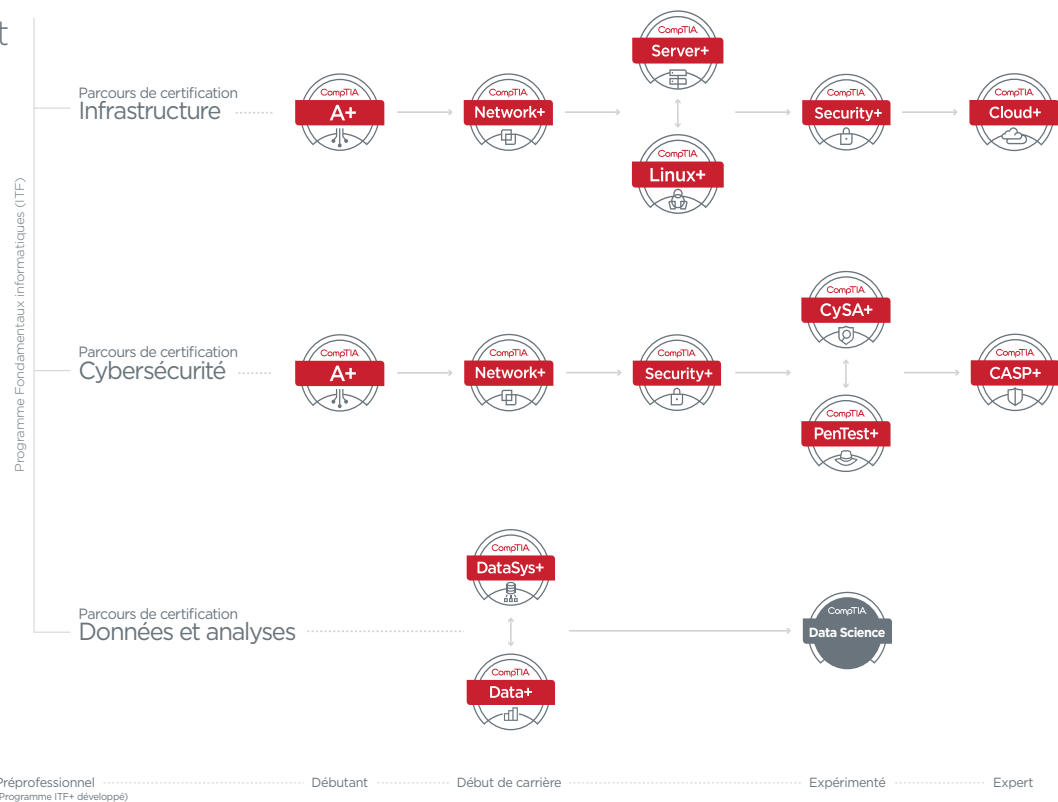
t

Programme Fondamentaux informatiques (ITF)

Parcours de certification
Infrastructure

CompTIA
A+

CompTIA
Network+

CompTIA
Server+

CompTIA
Linux+

CompTIA
Security+

CompTIA
Cloud+

Parcours de certification
Cybersécurité

CompTIA
A+

CompTIA
Network+

CompTIA
Security+

CompTIA
CySA+

CompTIA
PenTest+

CompTIA
CASP+

Parcours de certification
Données et analyses

CompTIA
DataSys+

CompTIA
Data+

CompTIA
Data Science

Préprofessionnel
(Programme ITF+ développé)

Débutant

Début de carrière

Expérimenté

Expert